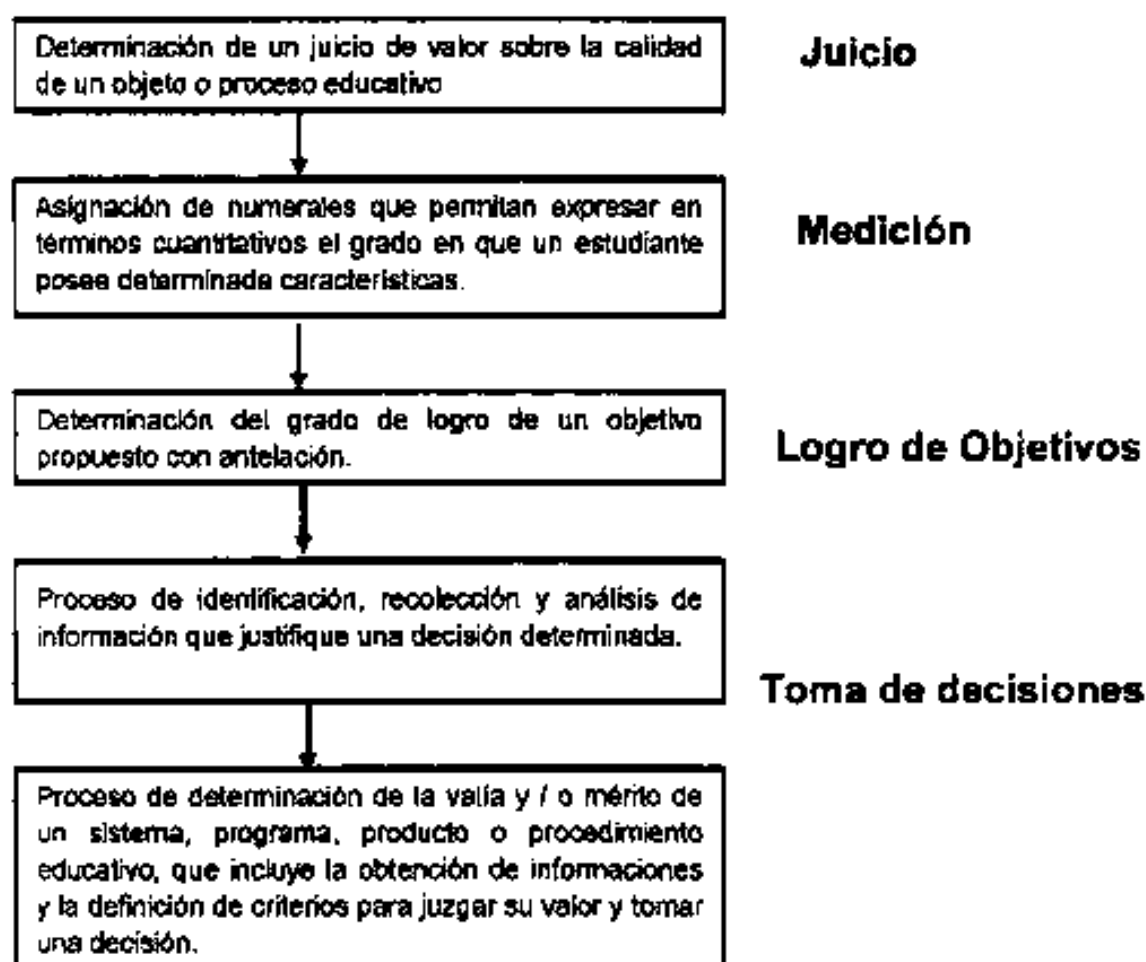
Determinación de un juicio de valor sobre la calidad de un objeto o proceso educativo

Juicio

Asignación de numerales que permitan expresar en términos cuantitativos el grado en que un estudiante posee determinada características.

Medición

Determinación del grado de logro de un objetivo propuesto con antelación.

Logro de Objetivos

Proceso de identificación, recolección y análisis de información que justifique una decisión determinada.

Toma de decisiones

Proceso de determinación de la valía y / o mérito de un sistema, programa, producto o procedimiento educativo, que incluye la obtención de informaciones y la definición de criterios para juzgar su valor y tomar una decisión.